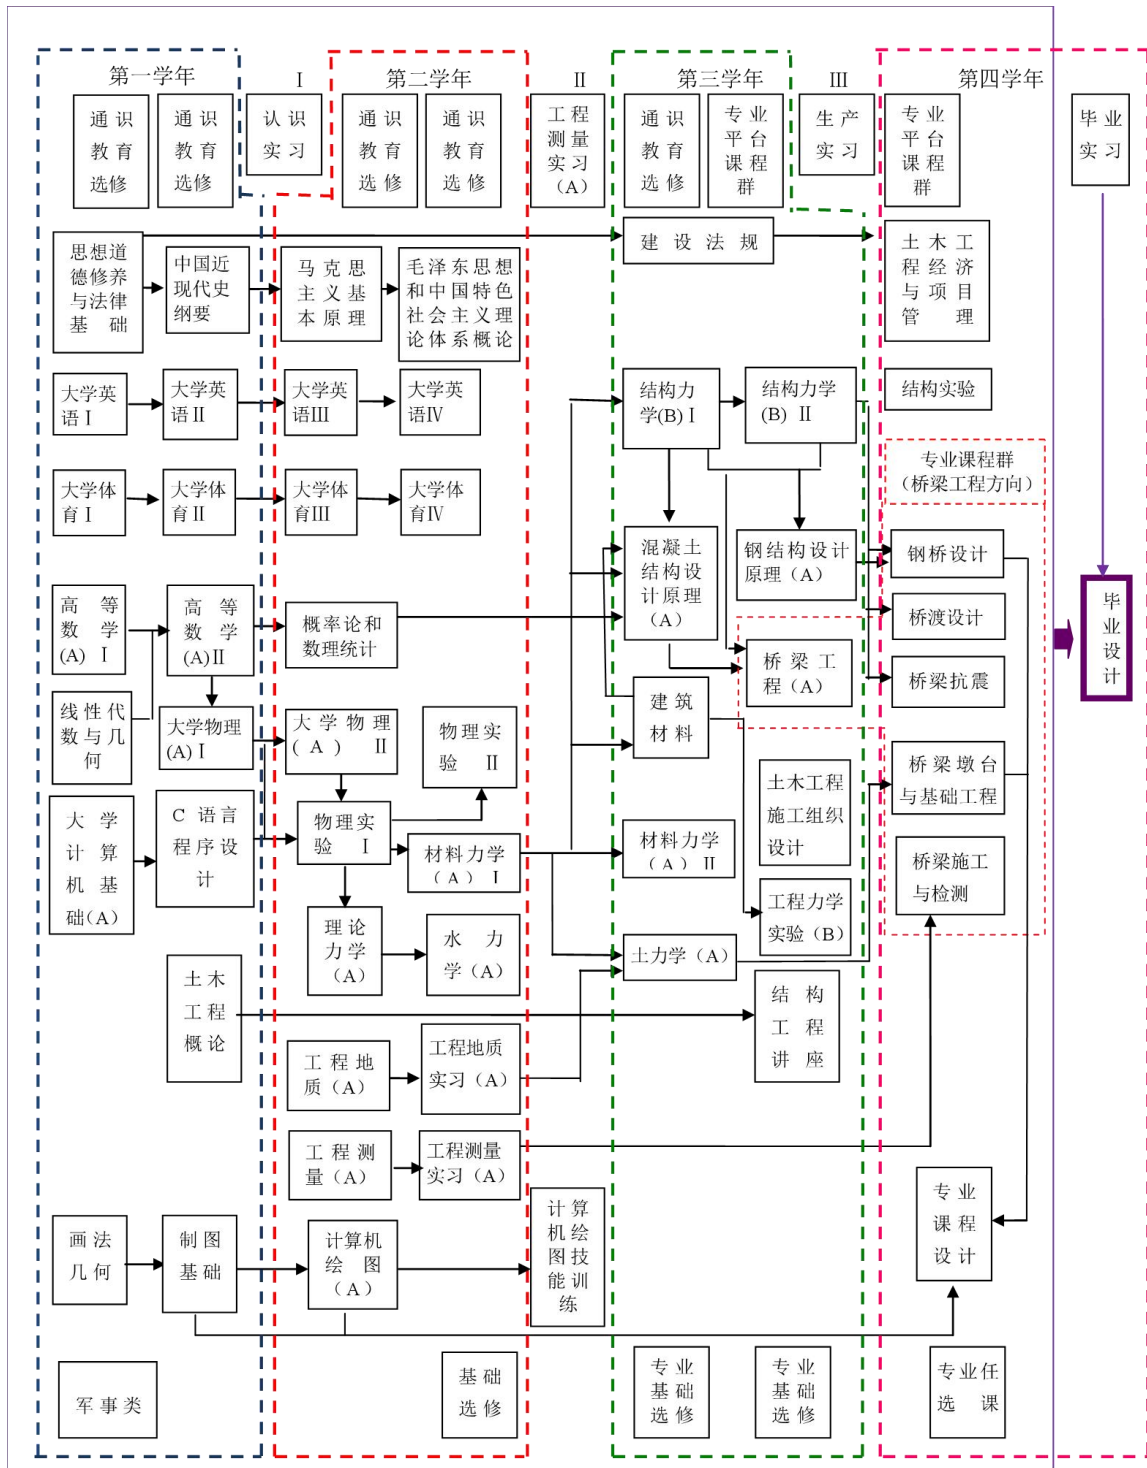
第一学年

I

第二学年

II

第三学年

III

第四学年

通识教育选修

通识教育选修

认识实习

通识教育选修

通识教育选修

工程测量实习（A）

通识教育选修

专业平台课程群

生产实习

专业平台课程群

毕业实习

思想道德修养与法律基础

中国近现代史纲要

马克思主义基本原理

毛泽东思想和中国特色社会主义理论体系概论

建设法规

土木工程经济与项目管理

大学英语I

大学英语II

大学英语III

大学英语IV

结构力学(B) I

结构力学(B) II

结构实验

大学体育I

大学体育II

大学体育III

大学体育IV

专业课程群（桥梁工程方向）

混凝土结构设计原理（A）

钢结构设计原理（A）

钢桥设计

高等数学(A) I

高等数学(A)II

概率论和数理统计

桥渡设计

桥梁工程（A）

桥梁抗震

毕业设计

线性代数与几何

大学物理(A) I

建筑材料

大学物理（A） II

物理实验 II

桥梁墩台与基础工程

土木工程施工组织设计

大学计算机基础(A)

C 语言程序设计

物理实验 I

材料力学（A） I

材料力学（A） II

桥梁施工与检测

工程力学实验（B）

理论力学（A）

水力学（A）

土力学（A）

土木工程概论

结构工程讲座

工程地质（A）

工程地质实习（A）

工程测量（A）

工程测量实习（A）

专业课程设计

画法几何

制图基础

计算机绘图（A）

计算机绘图技能训练

军事类

基础选修

专业基础选修

专业基础选修

专业任选课